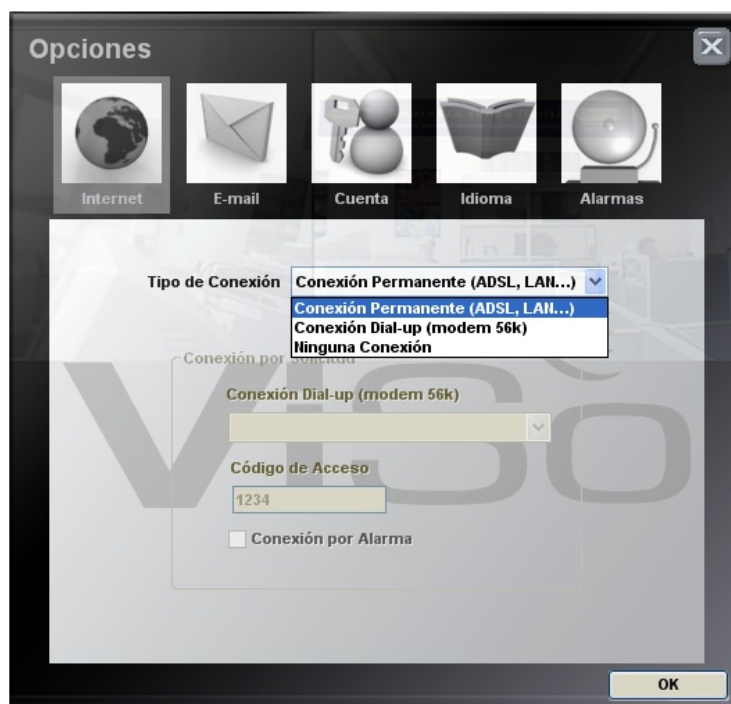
Opciones

Internet
E-mail
Cuenta
Idioma
Alarmas

Tipo de Conexión
Conexión Permanente (ADSL, LAN...)
Conexión Permanente (ADSL, LAN...)
Conexión Dial-up (modem 56k)
Ninguna Conexión

Conexión por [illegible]
Conexión Dial-up (modem 56k)
Código de Acceso
1234
Conexión por Alarma

ViSO

OK